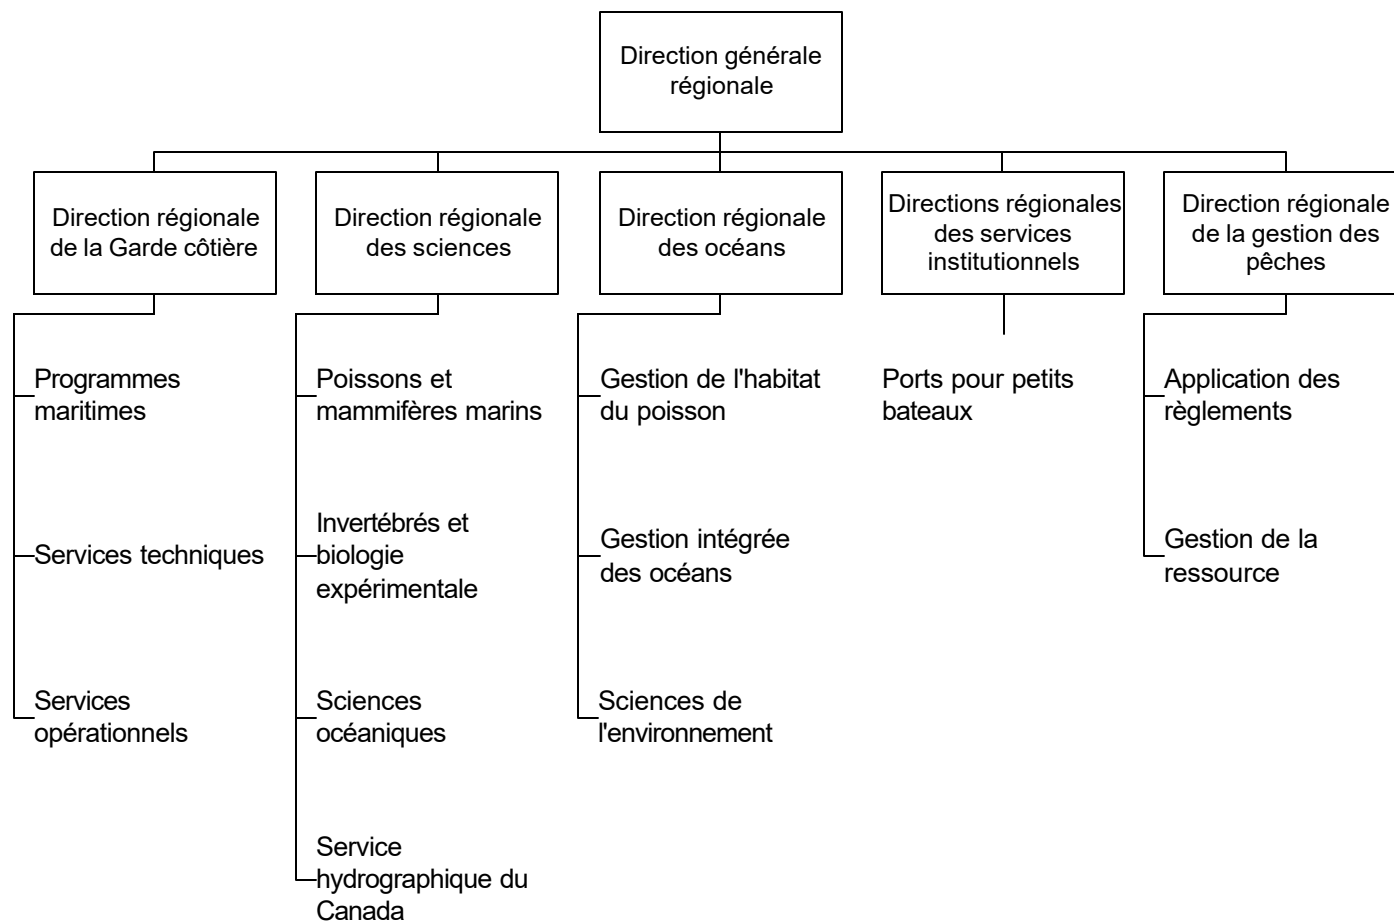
Direction générale régionale

Direction régionale de la Garde côtière

Programmes maritimes

Services techniques

Services opérationnels

Direction régionale des sciences

Poissons et mammifères marins

Invertébrés et biologie expérimentale

Sciences océaniques

Service hydrographique du Canada

Direction régionale des océans

Gestion de l'habitat du poisson

Gestion intégrée des océans

Sciences de l'environnement

Directions régionales des services institutionnels

Ports pour petits bateaux

Direction régionale de la gestion des pêches

Application des règlements

Gestion de la ressource